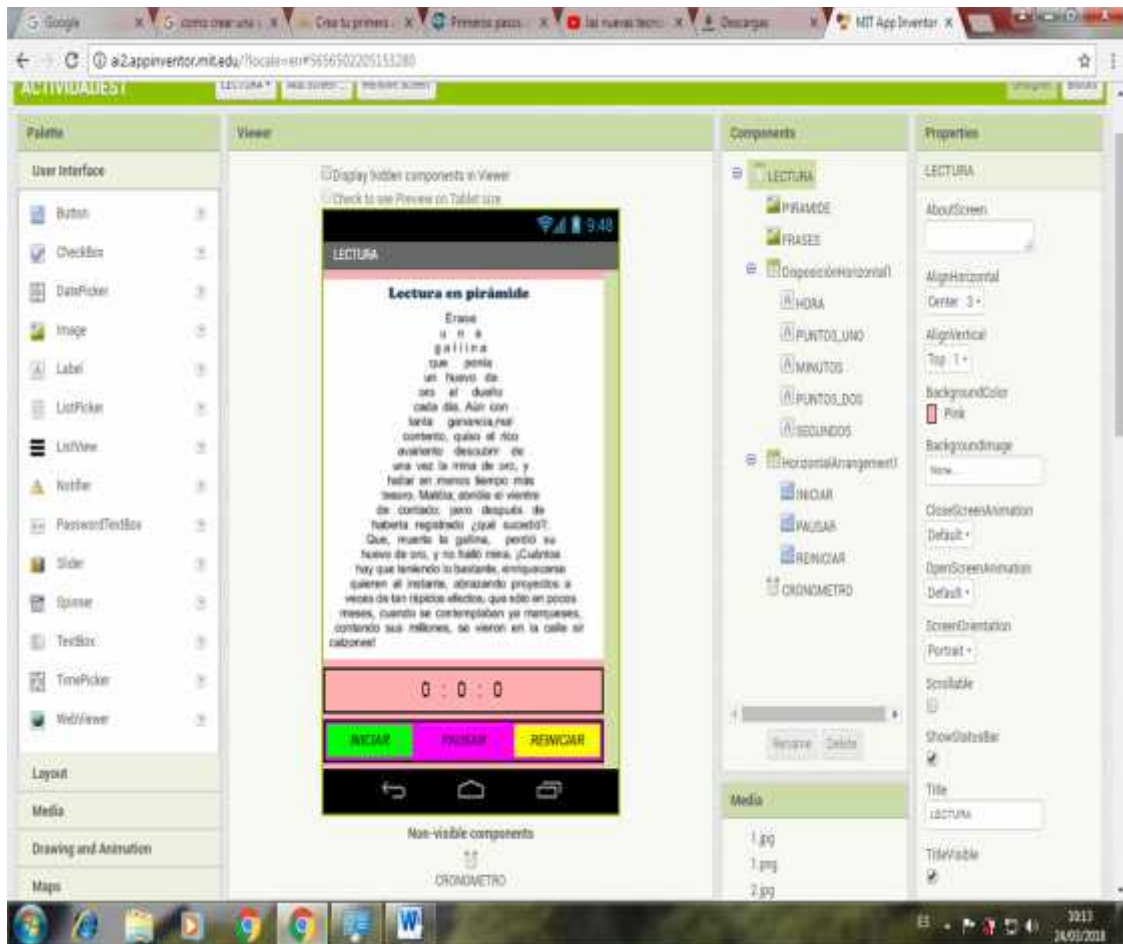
Google | como crear una | Crea tu primera | Primeros pasos | las nuevas tecn | Descargas | MIT App Inventor

ai2.appinventor.mit.edu/?locale=en#5656502205153280

ACTIVIDAD1 | LECTURA ▾ | Add Screen ... | Remove Screen

Palette

User Interface

Button
CheckBox
DatePicker
Image
Label
ListPicker
ListView
Notifier
PasswordTextBox
Slider
Spinner
TextBox
TimePicker
WebViewer

Layout
Media
Drawing and Animation
Maps

Viewer

Display hidden components in Viewer
Check to see Preview on Tablet size

9:48

LECTURA

Lectura en pirámide

Erase
u n a
gallina
que ponía
un huevo de
oro al dueño
cada día. Aún con
tanta ganancia,mal
contento, quiso el rico
avariento descubrir de
una vez la mina de oro, y
hallar en menos tiempo más
tesoro. Matóla; abrióle el vientre
de contado; pero después de
haberla registrado ¿qué sucedió?.
Que, muerta la gallina, perdió su
huevo de oro, y no halló mina. ¡Cuántos
hay que teniendo lo bastante, enriquecerse
quieren al instante, abrazando proyectos a
veces de tan rápidos efectos, que sólo en pocos
meses, cuando se contemplaban ya marqueses,
contando sus millones, se vieron en la calle sin
calzones!

0 : 0 : 0

INICIAR | PAUSAR | REINICIAR

Non-visible components

CRONOMETRO

Components

LECTURA
PIRAMIDE
FRASES
DisposiciónHorizontal1
HORA
PUNTOS_UNO
MINUTOS
PUNTOS_DOS
SEGUNDOS
HorizontalArrangement1
INICIAR
PAUSAR
REINICIAR
CRONOMETRO

Rename | Delete

Media

1.jpg
1.png
2.jpg

Properties

LECTURA

AboutScreen

AlignHorizontal
Center : 3 ▾

AlignVertical
Top : 1 ▾

BackgroundColor
Pink

BackgroundImage
None...

CloseScreenAnimation
Default ▾

OpenScreenAnimation
Default ▾

ScreenOrientation
Portrait ▾

Scrollable

ShowStatusBar

Title
LECTURA

TitleVisible

10:13
24/05/2018